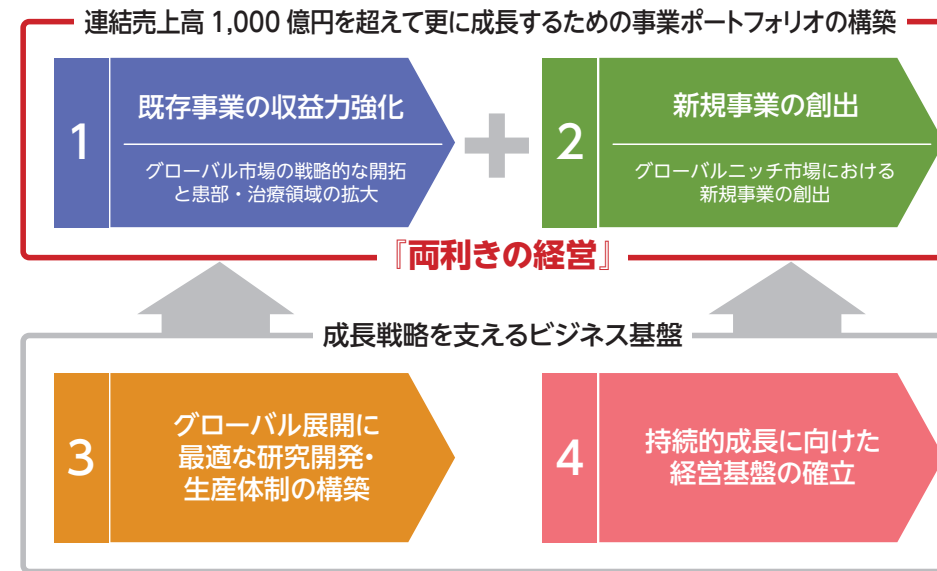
連結売上高 1,000 億円を超えて更に成長するための事業ポートフォリオの構築

1
既存事業の収益力強化
グローバル市場の戦略的な開拓と患部・治療領域の拡大

2
新規事業の創出
グローバルニッチ市場における新規事業の創出

『両利きの経営』

成長戦略を支えるビジネス基盤

3
グローバル展開に最適な研究開発・生産体制の構築

4
持続的成長に向けた経営基盤の確立